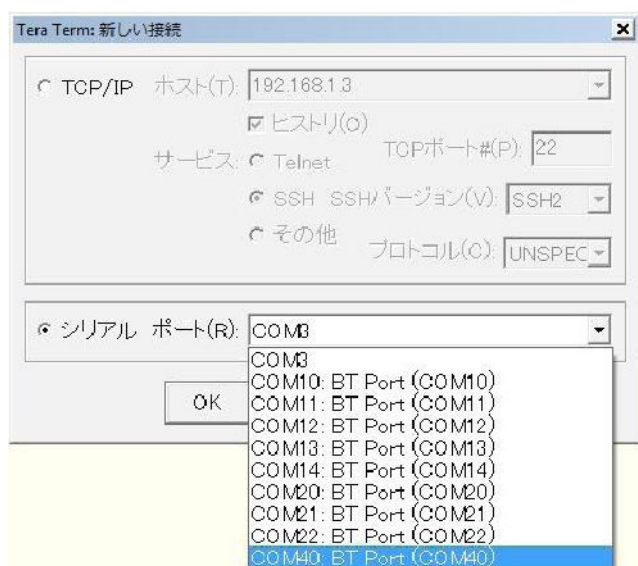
Tera Term: 新しい接続

× TCP/IP ホスト(T): 192.168.1.3

☑ ヒストリ(O)

サービス: ○ Telnet TCPポート#(P): 22

◉ SSH SSHバージョン(V): SSH2

○ その他 プロトコル(C): UNSPEC

◉ シリアル ポート(R): COM3

COM3
COM10: BT Port (COM10)
COM11: BT Port (COM11)
COM12: BT Port (COM12)
COM13: BT Port (COM13)
COM14: BT Port (COM14)
COM20: BT Port (COM20)
COM21: BT Port (COM21)
COM22: BT Port (COM22)
COM40: BT Port (COM40)

OK